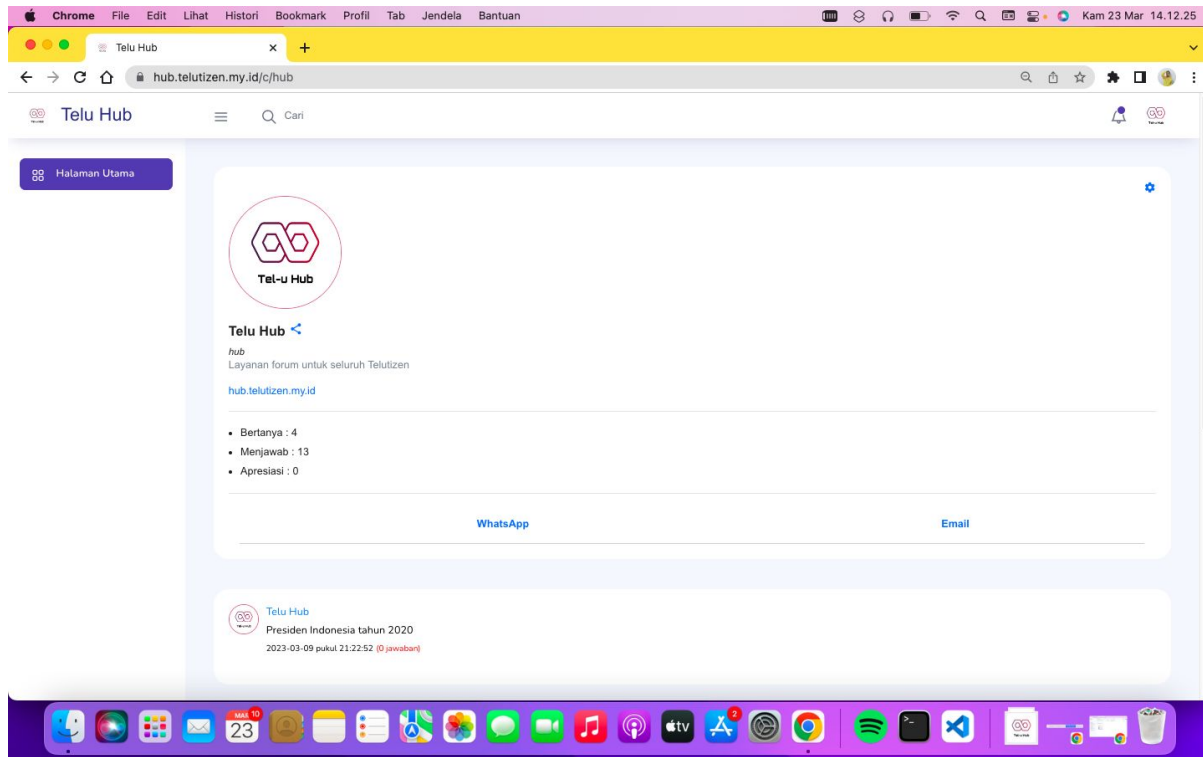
Chrome File Edit Lihat Histori Bookmark Profil Tab Jendela Bantuan
Kam 23 Mar 14.12.25

Telu Hub ×

hub.telutizen.my.id/c/hub

Telu Hub
Cari

Halaman Utama

Tel-u Hub

Telu Hub

hub
Layanan forum untuk seluruh Telutizen

hub.telutizen.my.id

- Bertanya : 4
- Menjawab : 13
- Apresiasi : 0

WhatsApp
Email

Telu Hub
Presiden Indonesia tahun 2020
2023-03-09 pukul 21:22:52 (0 jawaban)

MAR 10
23
2